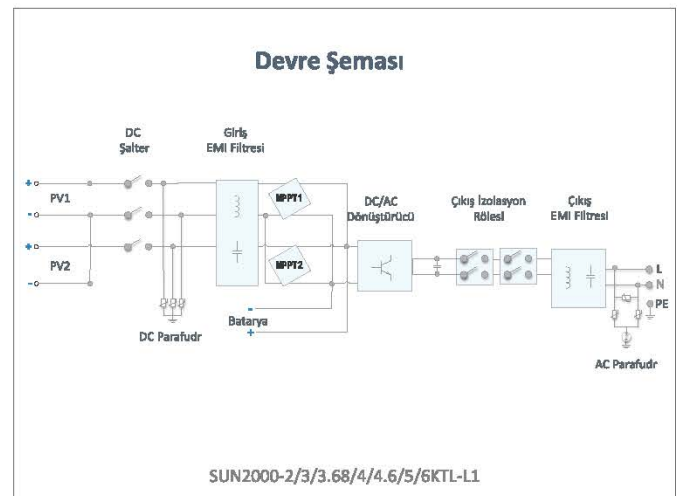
Devre Şeması

DC Şalter

Giriş EMI Filtresi

+
PV1
-
+
PV2
-

MPPT1

MPPT2

DC/AC Dönüştürücü

Çıkış İzolasyon Rölesi

Çıkış EMI Filtresi

L
N
PE

-
Batarya
+

DC Parafudr

AC Parafudr

SUN2000-2/3/3.68/4/4.6/5/6KTL-L1